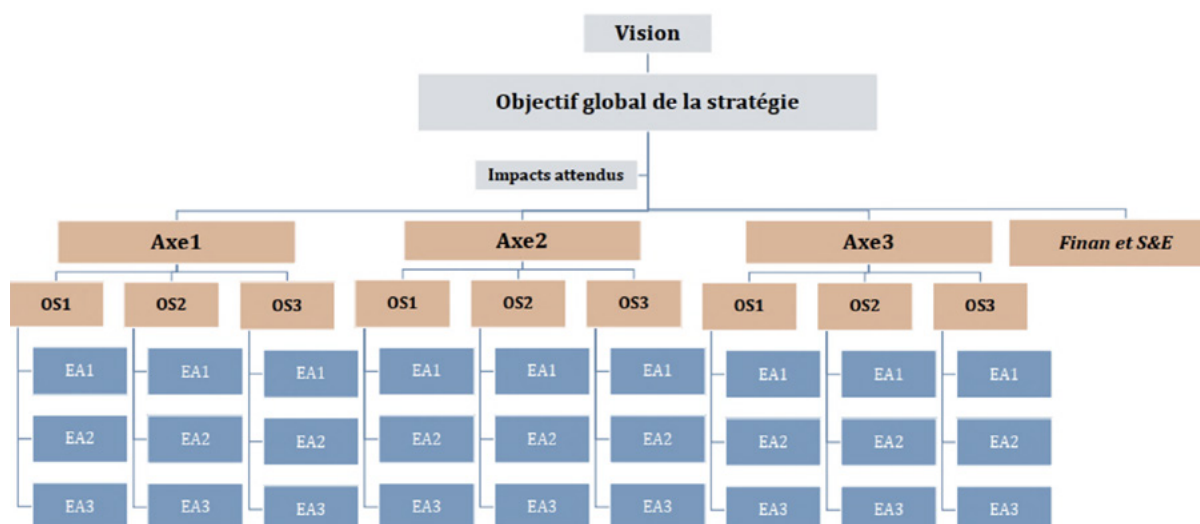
Vision

Objectif global de la stratégie

Impacts attendus

Axe1

OS1
EA1
EA2
EA3

OS2
EA1
EA2
EA3

OS3
EA1
EA2
EA3

Axe2

OS1
EA1
EA2
EA3

OS2
EA1
EA2
EA3

OS3
EA1
EA2
EA3

Axe3

OS1
EA1
EA2
EA3

OS2
EA1
EA2
EA3

OS3
EA1
EA2
EA3

Finan et S&E